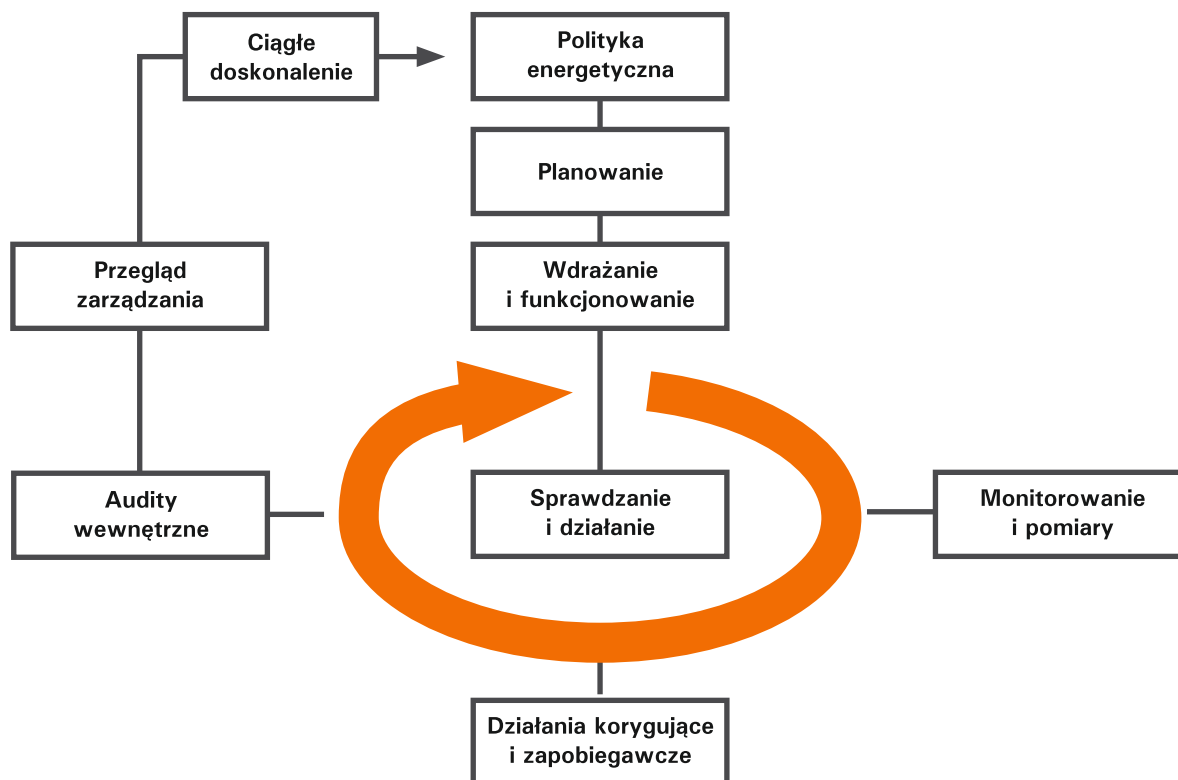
Ciągłe doskonalenie

Polityka energetyczna

Planowanie

Przegląd zarządzania

Wdrażanie i funkcjonowanie

Audity wewnętrzne

Sprawdzanie i działanie

Monitorowanie i pomiary

Działania korygujące i zapobiegawcze